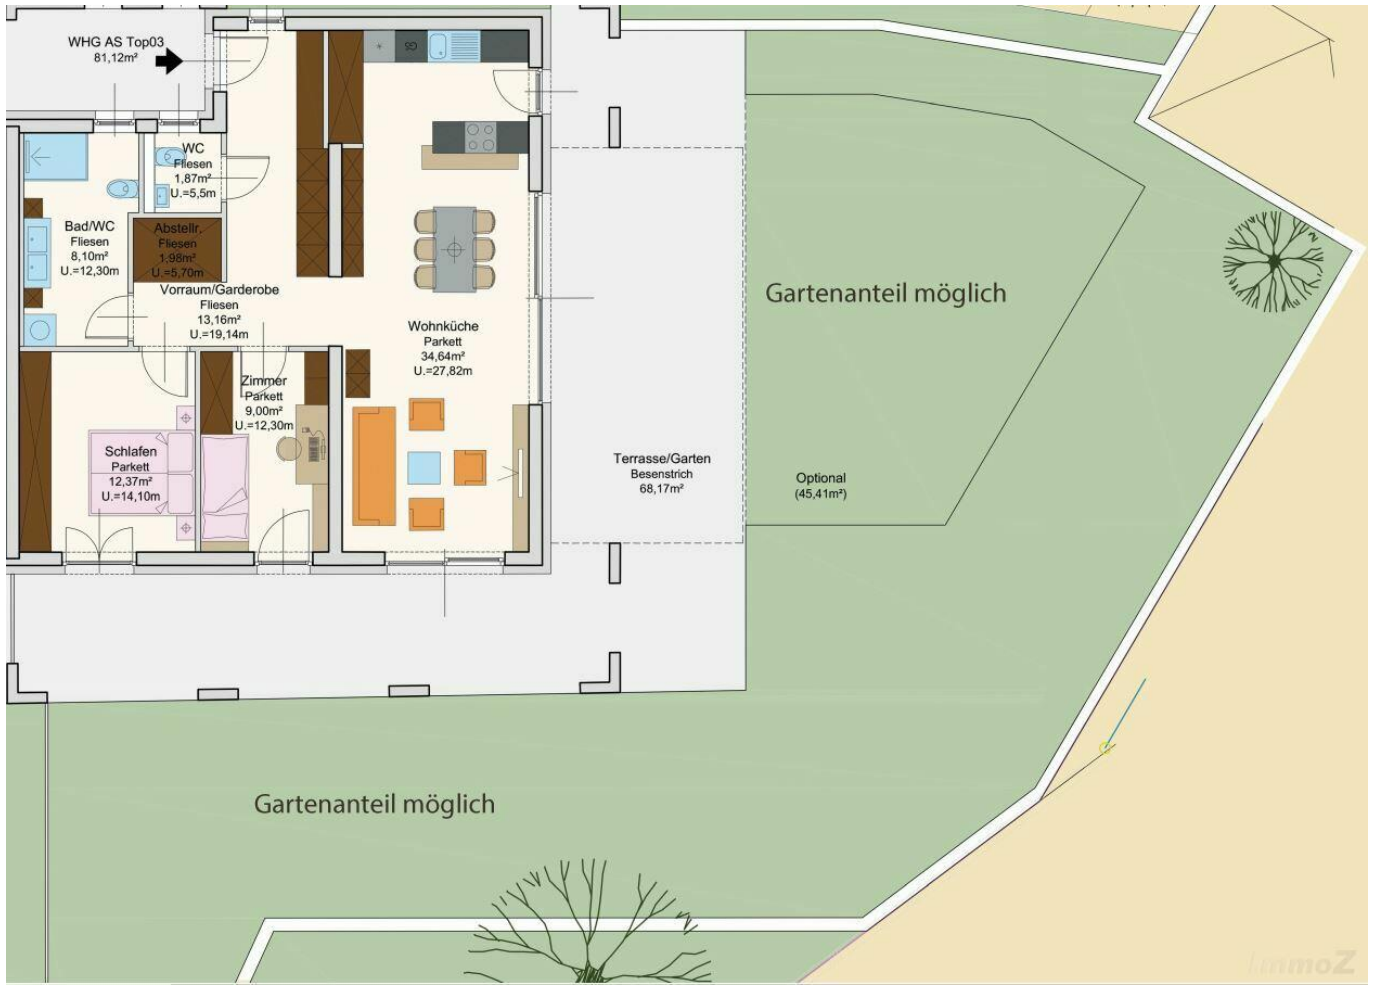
WHG AS Top03
81,12m²

WC
Fliesen
1,87m²
U.=5,5m

Bad/WC
Fliesen
8,10m²
U.=12,30m

Abstellr.
Fliesen
1,98m²
U.=5,70m

Vorraum/Garderobe
Fliesen
13,16m²
U.=19,14m

Wohnküche
Parkett
34,64m²
U.=27,82m

Zimmer
Parkett
9,00m²
U.=12,30m

Schlafen
Parkett
12,37m²
U.=14,10m

Terrasse/Garten
Besenstrich
68,17m²

Gartenanteil möglich

Optional
(45,41m²)

Gartenanteil möglich

immoZ